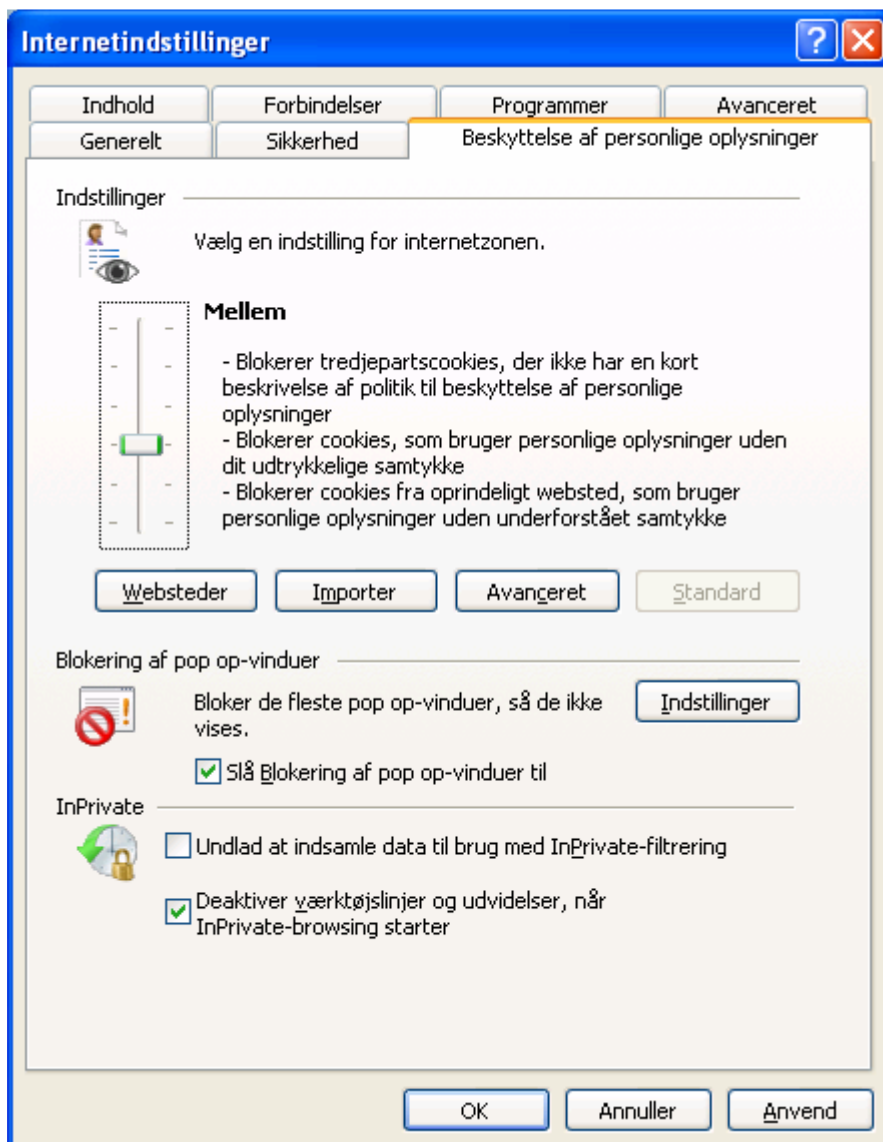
Internetindstillinger

Indhold | Forbindelser | Programmer | Avanceret
Generelt | Sikkerhed | Beskyttelse af personlige oplysninger

Indstillinger

Vælg en indstilling for internetzonen.

Mellem

- Blokerer tredjepartscookies, der ikke har en kort beskrivelse af politik til beskyttelse af personlige oplysninger
- Blokerer cookies, som bruger personlige oplysninger uden dit udtrykkelige samtykke
- Blokerer cookies fra oprindeligt websted, som bruger personlige oplysninger uden underforstået samtykke

Websteder | Importer | Avanceret | Standard

Blokering af pop op-vinduer

Bloker de fleste pop op-vinduer, så de ikke vises.

Indstillinger

Slå Blokering af pop op-vinduer til

InPrivate

Undlad at indsamle data til brug med InPrivate-filtrering

Deaktiver værktøjslinjer og udvidelser, når InPrivate-browsing starter

OK | Annuller | Anvend